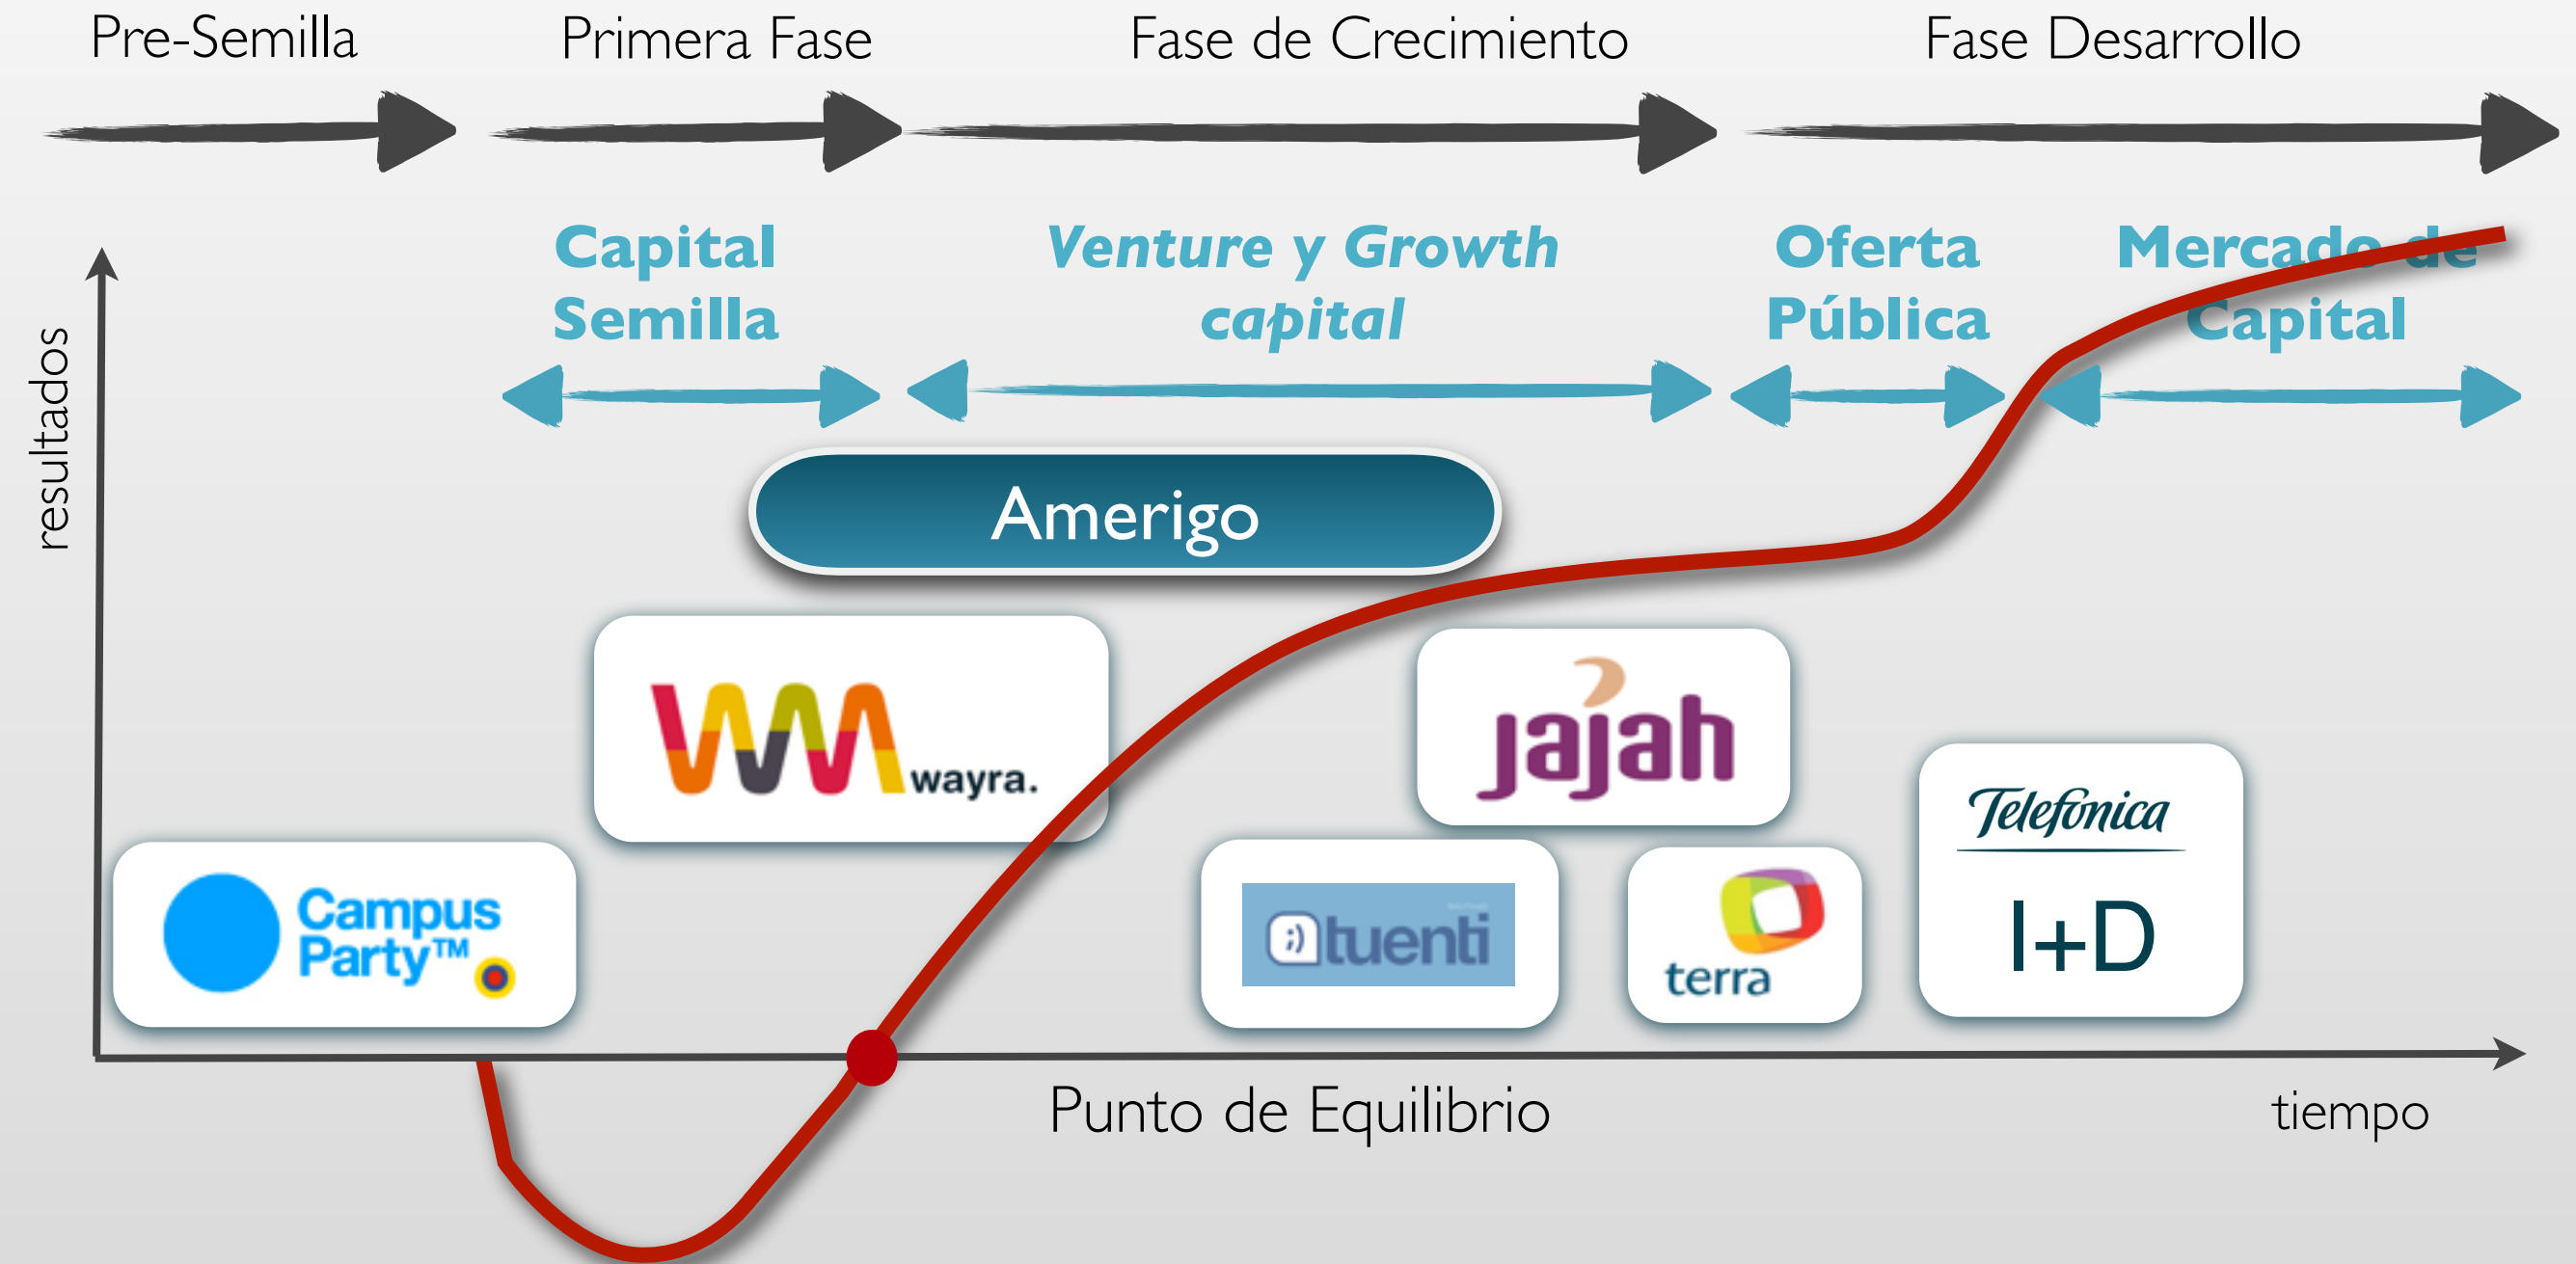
Pre-Semilla
Primera Fase
Fase de Crecimiento
Fase Desarrollo

Capital Semilla
Venture y Growth capital
Oferta Pública
Mercado de Capital

resultados

Amerigo

wayra.
jajah
Campus Party™
tuenti
terra
Telefónica
I+D

Punto de Equilibrio
tiempo